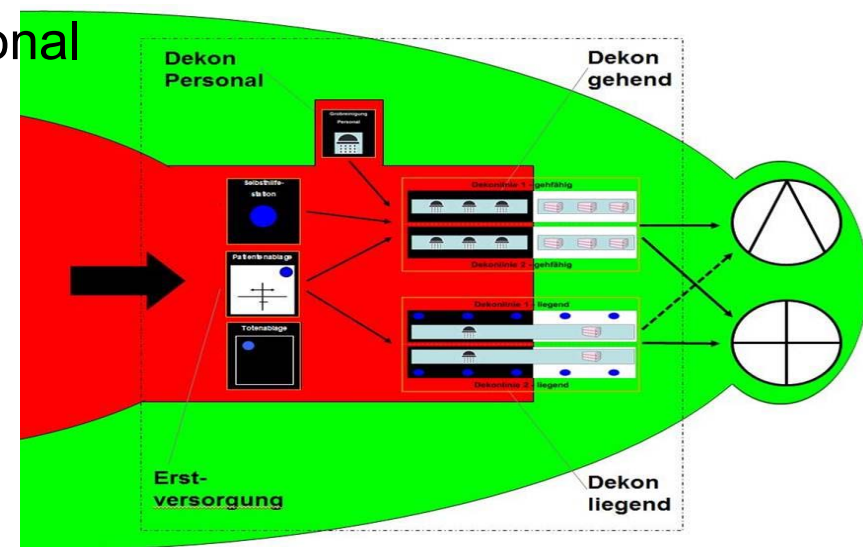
onal

Dekon Personal

Dekon gehend

Grobreinigung Personal

Selbsthilfe-station

Patientenablage

Totenablage

Dekonlinie 1 - gehfähig

Dekonlinie 2 - gehfähig

Dekonlinie 1 - liegend

Dekonlinie 2 - liegend

Erst-versorgung

Dekon liegend